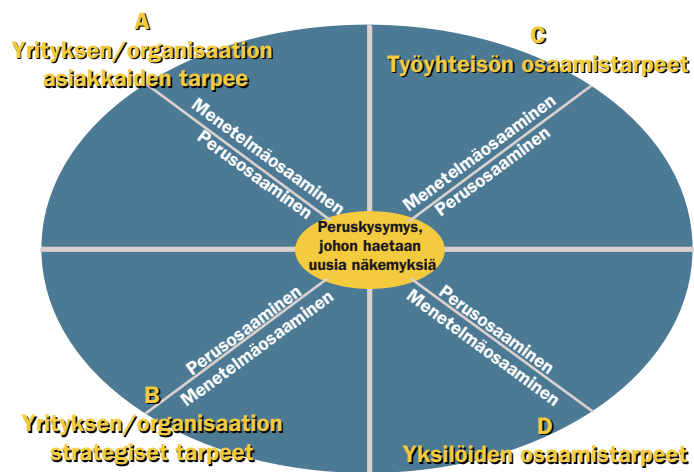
A
Yrityksen/organisaation asiakkaiden tarpee

C
Työyhteisön osaamistarpeet

Menetelmäosaaminen
Perusosaaminen

Menetelmäosaaminen
Perusosaaminen

Peruskysymys, johon haetaan uusia näkemyksiä

Perusosaaminen
Menetelmäosaaminen

Perusosaaminen
Menetelmäosaaminen

B
Yrityksen/organisaation strategiset tarpeet

D
Yksilöiden osaamistarpeet